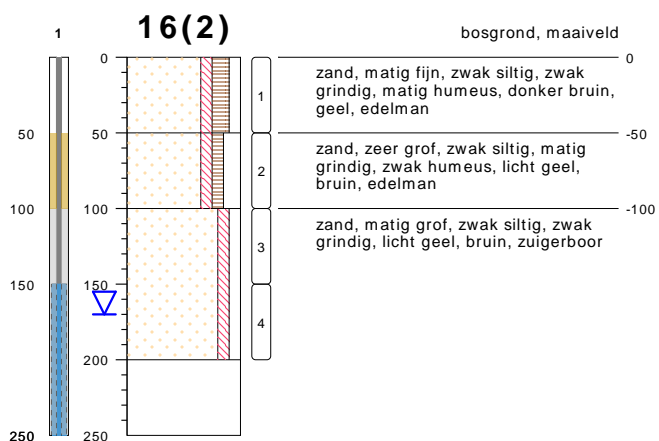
1

50

100

150

250

16(2)

0

50

100

150

200

250

1

2

3

4

bosgrond, maaiveld

0

zand, matig fijn, zwak siltig, zwak grindig, matig humeus, donker bruin, geel, edelman

-50

zand, zeer grof, zwak siltig, matig grindig, zwak humeus, licht geel, bruin, edelman

-100

zand, matig grof, zwak siltig, zwak grindig, licht geel, bruin, zuigerboor